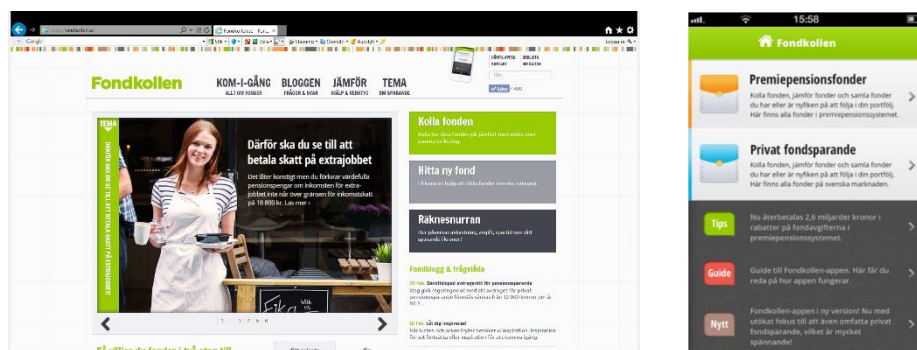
Fondkollen

KOM-I-GÅNG
ALLT OM FONDER

BLOGGEN
FRÅGOR & SVAR

JÄMFÖR
HJÄLP & VERKTYG

TEMA
OM SPARANDE

TEMA

DÄRFÖR SKA DU SE TILL ATT BETALA SKATT PÅ EXTRAJOBBET

Därför ska du se till att betala skatt på extrajobbet

Det låter konstigt men du förlorar värdefulla pensionspengar om inkomsten för extrajobbet inte når över gränsen för inkomstskatt på 18 800 kr. Läs mer »

Kolla fonden

Hitta ny fond

Räknesnurran

Fondblogg & frågelåda

15:58

Fondkollen

Premiepensionsfonder

Kolla fonden, jämför fonder och samla fonder du har eller är nyfiken på att följa i din portfölj. Här finns alla fonder i premiepensionssystemet.

Privat fondsparande

Kolla fonden, jämför fonder och samla fonder du har eller är nyfiken på att följa i din portfölj. Här finns alla fonder på svenska marknaden.

Tips

Nu återbetalas 2,6 miljarder kronor i rabatter på fondavgifterna i premiepensionssystemet.

Guide

Guide till Fondkollen-appen. Här får du reda på hur appen fungerar.

Nytt

Fondkollen-appen i ny version! Nu med utökat fokus till att även omfatta privat fondsparande, vilket är mycket spännande!